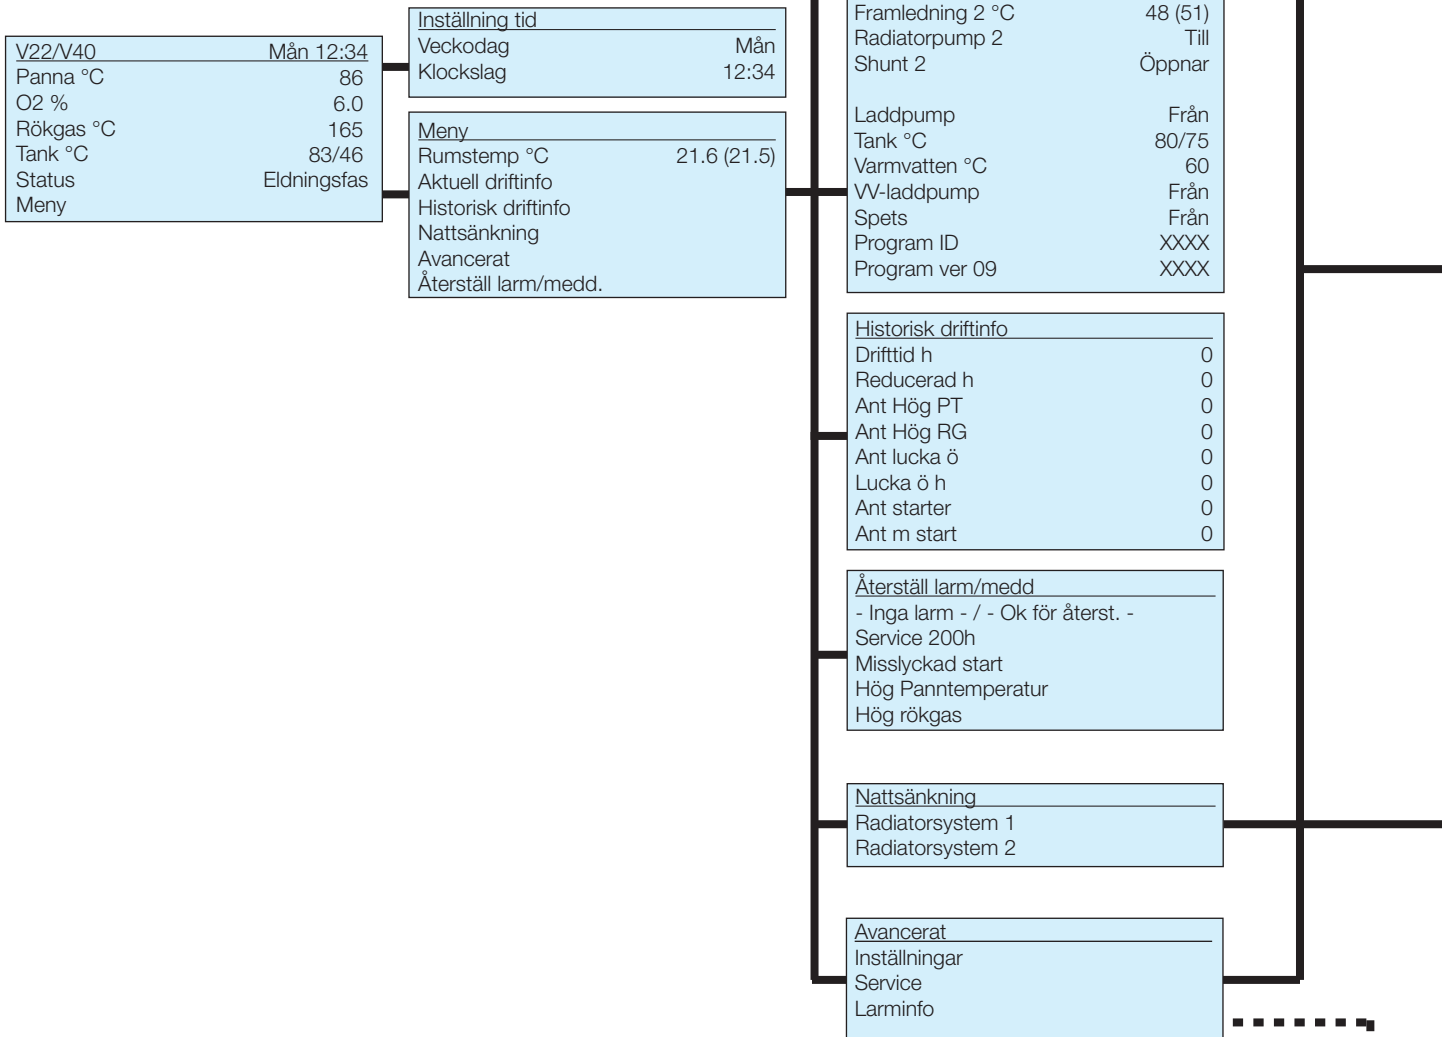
V22/V40 Mån 12:34
Panna °C 86
O2 % 6.0
Rökgas °C 165
Tank °C 83/46
Status Eldningsfas
Meny

Inställning tid
Veckodag Mån
Klockslag 12:34

Meny
Rumstemp °C 21.6 (21.5)
Aktuell driftinfo
Historisk driftinfo
Nattsänkning
Avancerat
Återställ larm/medd.

Framledning 2 °C 48 (51)
Radiatorpump 2 Till
Shunt 2 Öppnar

Laddpump Från
Tank °C 80/75
Varmvatten °C 60
VV-laddpump Från
Spets Från
Program ID XXXX
Program ver 09 XXXX

Historisk driftinfo
Drifttid h 0
Reducerad h 0
Ant Hög PT 0
Ant Hög RG 0
Ant lucka ö 0
Lucka ö h 0
Ant starter 0
Ant m start 0

Återställ larm/medd
- Inga larm - / - Ok för återst. -
Service 200h
Misslyckad start
Hög Panntemperatur
Hög rökgas

Nattsänkning
Radiatorsystem 1
Radiatorsystem 2

Avancerat
Inställningar
Service
Larminfo